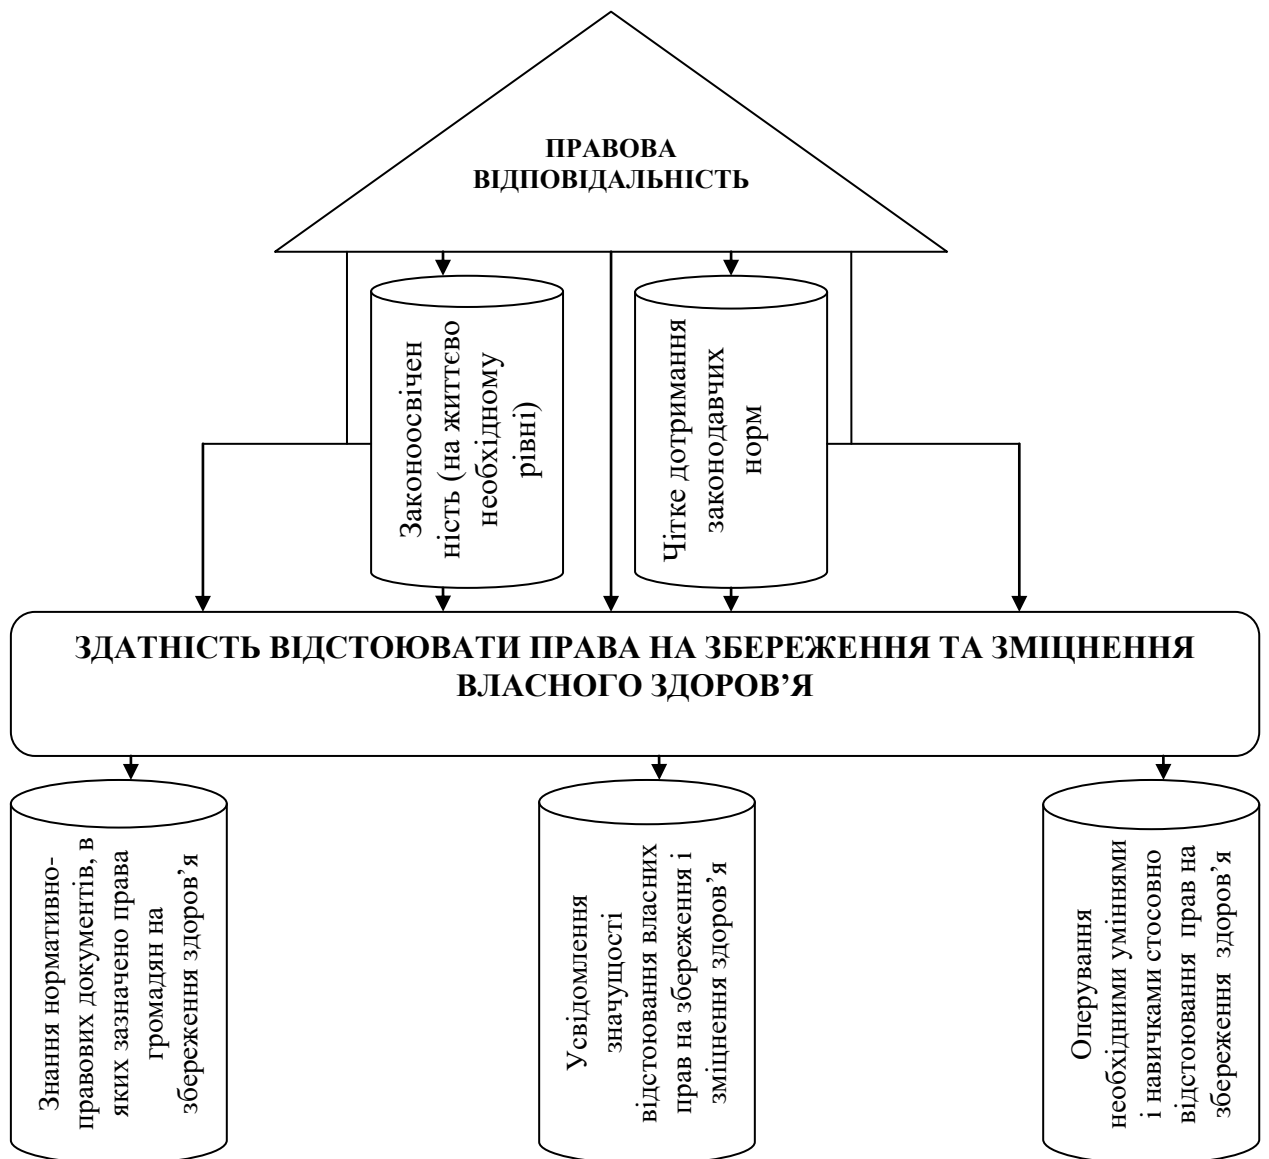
ПРАВОВА ВІДПОВІДАЛЬНІСТЬ

Законоосвіченість (на життєво необхідному рівні)

Чітке дотримання законодавчих норм

ЗДАТНІСТЬ ВІДСТОЮВАТИ ПРАВА НА ЗБЕРЕЖЕННЯ ТА ЗМІЦНЕННЯ ВЛАСНОГО ЗДОРОВ'Я

Знання нормативно-правових документів, в яких зазначено права громадян на збереження здоров'я

Усвідомлення значущості відстоювання власних прав на збереження і зміцнення здоров'я

Оперування необхідними уміннями і навичками стосовно відстоювання прав на збереження здоров'я